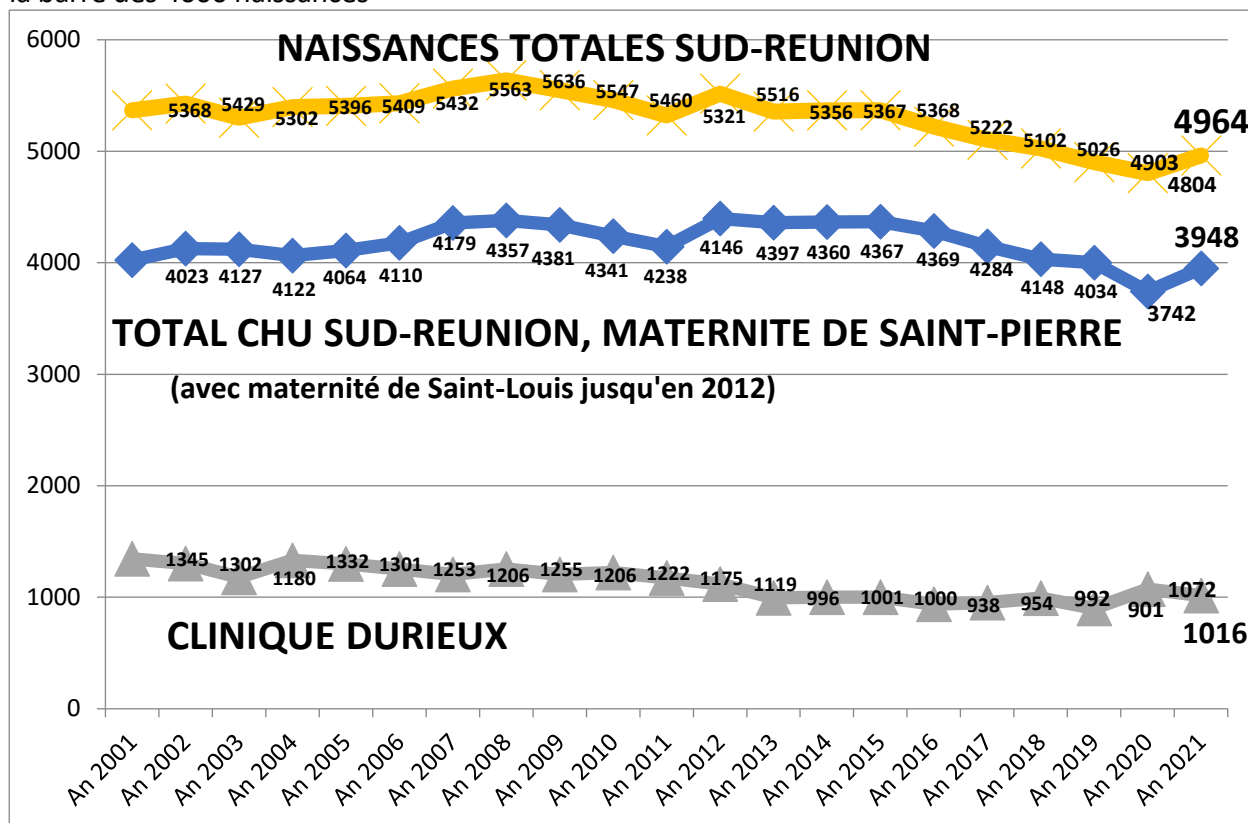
la barre des 4000 naissances

NAISSANCES TOTALES SUD-REUNION

TOTAL CHU SUD-REUNION, MATERNITE DE SAINT-PIERRE

(avec maternité de Saint-Louis jusqu'en 2012)

CLINIQUE DURIEUX

6000
5000
4000
3000
2000
1000
0

5368 5429 5302 5396 5409 5432 5563 5636 5547 5460 5321 5516 5356 5367 5368 5222 5102 5026 4903 4804 4964

4023 4127 4122 4064 4110 4179 4357 4381 4341 4238 4146 4397 4360 4367 4369 4284 4148 4034 3742 3948

1345 1302 1180 1332 1301 1253 1206 1255 1206 1222 1175 1119 996 1001 1000 938 954 992 901 1072 1016

An 2001 An 2002 An 2003 An 2004 An 2005 An 2006 An 2007 An 2008 An 2009 An 2010 An 2011 An 2012 An 2013 An 2014 An 2015 An 2016 An 2017 An 2018 An 2019 An 2020 An 2021